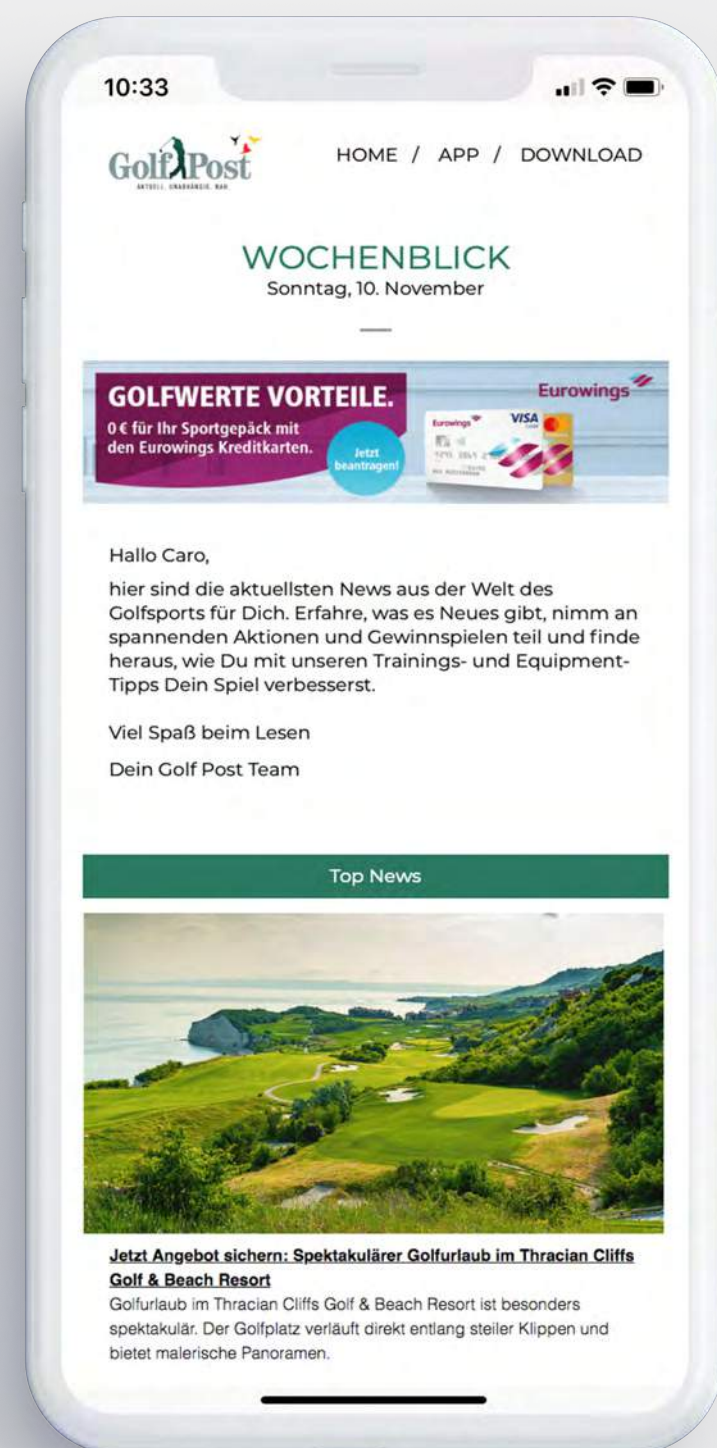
10:33

GolfPost
AKTUELL. UNABHÄNGIG. NAH.

HOME / APP / DOWNLOAD

WOCHENBLICK
Sonntag, 10. November

GOLFWERTE VORTEILE.
0 € für Ihr Sportgepäck mit den Eurowings Kreditkarten.
Jetzt beantragen!
Eurowings
Eurowings
VISA

Hallo Caro,

hier sind die aktuellsten News aus der Welt des Golfsports für Dich. Erfahre, was es Neues gibt, nimm an spannenden Aktionen und Gewinnspielen teil und finde heraus, wie Du mit unseren Trainings- und Equipment-Tipps Dein Spiel verbesserst.

Viel Spaß beim Lesen

Dein Golf Post Team

Top News

Jetzt Angebot sichern: Spektakulärer Golfurlaub im Thracian Cliffs Golf & Beach Resort
Golfurlaub im Thracian Cliffs Golf & Beach Resort ist besonders spektakulär. Der Golfplatz verläuft direkt entlang steiler Klippen und bietet malerische Panoramen.